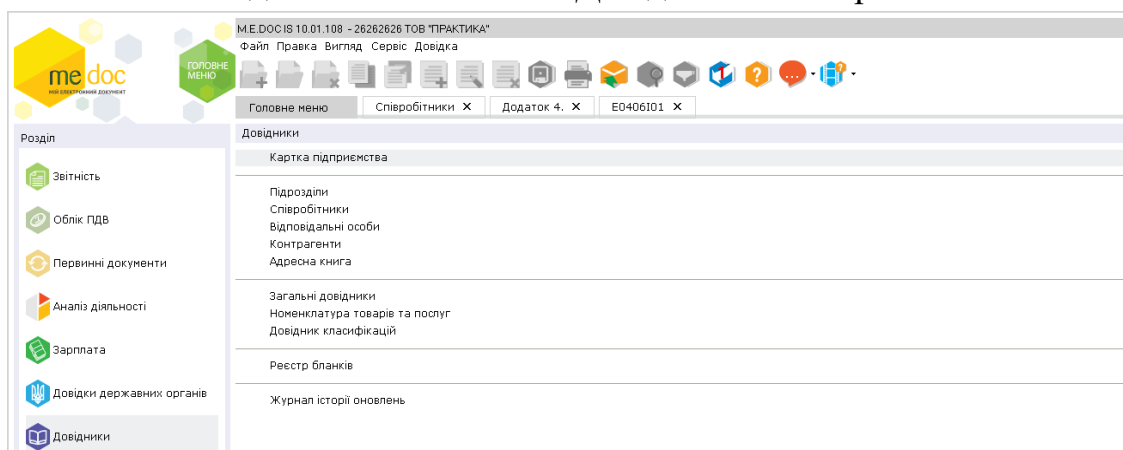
M.E.DOC IS 10.01.108 - 26262626 ТОВ "ПРАКТИКА"
Файл Правка Вигляд Сервіс Довідка

me.doc
МІЙ ЕЛЕКТРОННИЙ ДОКУМЕНТ

ГОЛОВНЕ МЕНЮ

Головне меню | Співробітники ✕ | Додаток 4. ✕ | E0406I01 ✕

Розділ

Звітність
Облік ПДВ
Первинні документи
Аналіз діяльності
Зарплата
Довідки державних органів
Довідники

Довідники

Картка підприємства

Підрозділи
Співробітники
Відповідальні особи
Контрагенти
Адресна книга

Загальні довідники
Номенклатура товарів та послуг
Довідник класифікацій

Реєстр бланків

Журнал історії оновлень